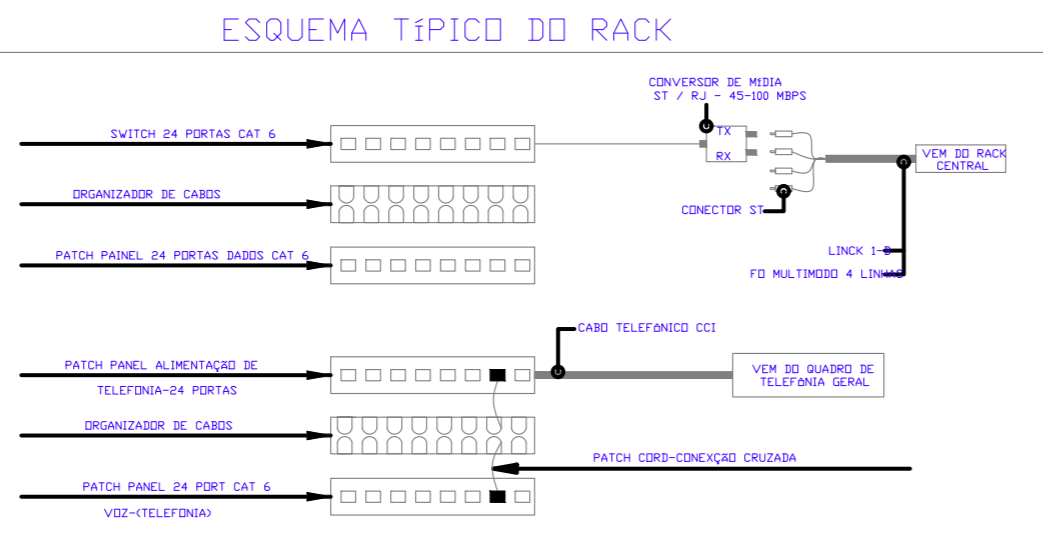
ESQUEMA TÍPICO DO RACK

CONVERSOR DE MÍDIA
ST / RJ - 45-100 MBPS

SWITCH 24 PORTAS CAT 6

TX

RX

VEM DO RACK CENTRAL

ORGANIZADOR DE CABOS

CONECTOR ST

PATCH PAINEL 24 PORTAS DADOS CAT 6

LINCK 1-B

FO MULTIMODO 4 LINHAS

CABO TELEFÔNICO CCI

PATCH PANEL ALIMENTAÇÃO DE TELEFONIA-24 PORTAS

VEM DO QUADRO DE TELEFONIA GERAL

ORGANIZADOR DE CABOS

PATCH CORD-CONEXÇÃO CRUZADA

PATCH PANEL 24 PORT CAT 6

VOZ-(TELEFONIA)